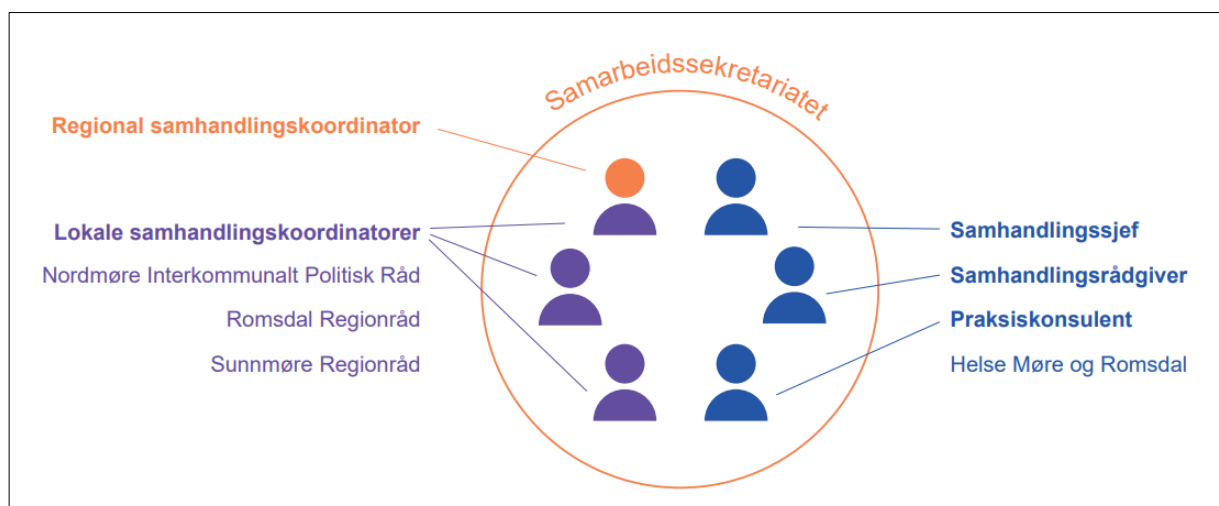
Samarbeidssekretariatet

Regional samhandlingskoordinator

Lokale samhandlingskoordinatorer

Nordmøre Interkommunalt Politisk Råd

Romsdal Regionråd

Sunnmøre Regionråd

Samhandlingssjef

Samhandlingsrådgiver

Praksiskonsulent

Helse Møre og Romsdal